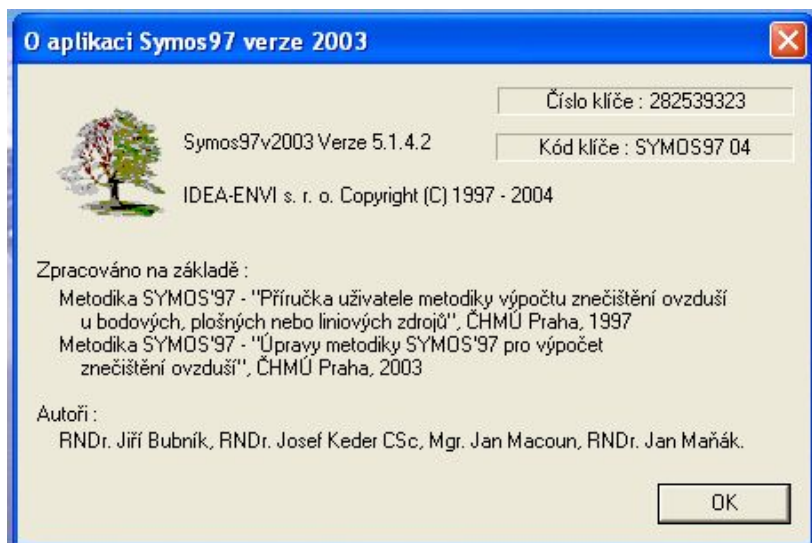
O aplikaci Symos97 verze 2003

Číslo klíče : 282539323

Symos97v2003 Verze 5.1.4.2

Kód klíče : SYMOS97 04

IDEA-ENVI s. r. o. Copyright (C) 1997 - 2004

Zpracováno na základě :
Metodika SYMOS'97 - "Příručka uživatele metodiky výpočtu znečištění ovzduší u bodových, plošných nebo liniových zdrojů", ČHMÚ Praha, 1997
Metodika SYMOS'97 - "Úpravy metodiky SYMOS'97 pro výpočet znečištění ovzduší", ČHMÚ Praha, 2003

Autoři :
RNDr. Jiří Bubník, RNDr. Josef Keder CSc, Mgr. Jan Macoun, RNDr. Jan Maňák.

OK